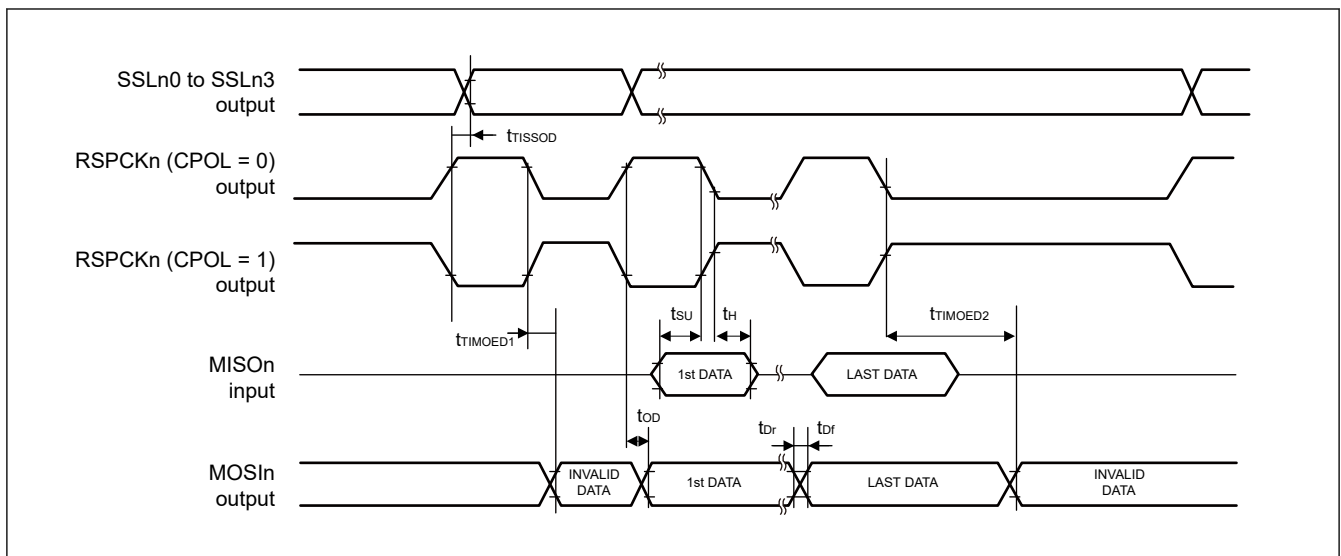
SSLn0 to SSLn3 output

$t_{TISSOD}$

RSPCKn (CPOL = 0) output

RSPCKn (CPOL = 1) output

$t_{TIMOED1}$

$t_{SU}$

$t_{H}$

$t_{TIMOED2}$

MISOn input

1st DATA

LAST DATA

$t_{OD}$

$t_{Dr}$

$t_{Df}$

MOSIn output

INVALID DATA

1st DATA

LAST DATA

INVALID DATA